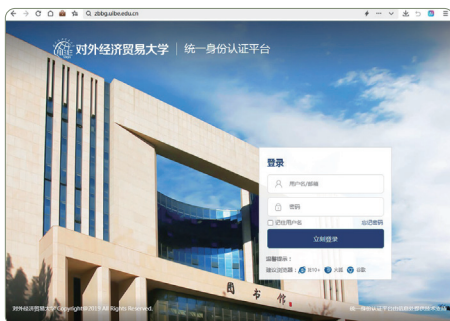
zbbg.uibe.edu.cn

对外经济贸易大学 | 统一身份认证平台

登录

用户名/邮箱

密码

记住用户名

忘记密码

立即登录

温馨提示：

建议浏览器： IE10+ 火狐 谷歌

图书馆

对外经济贸易大学 Copyright© 2015 All Rights Reserved.

统一身份认证平台 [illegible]